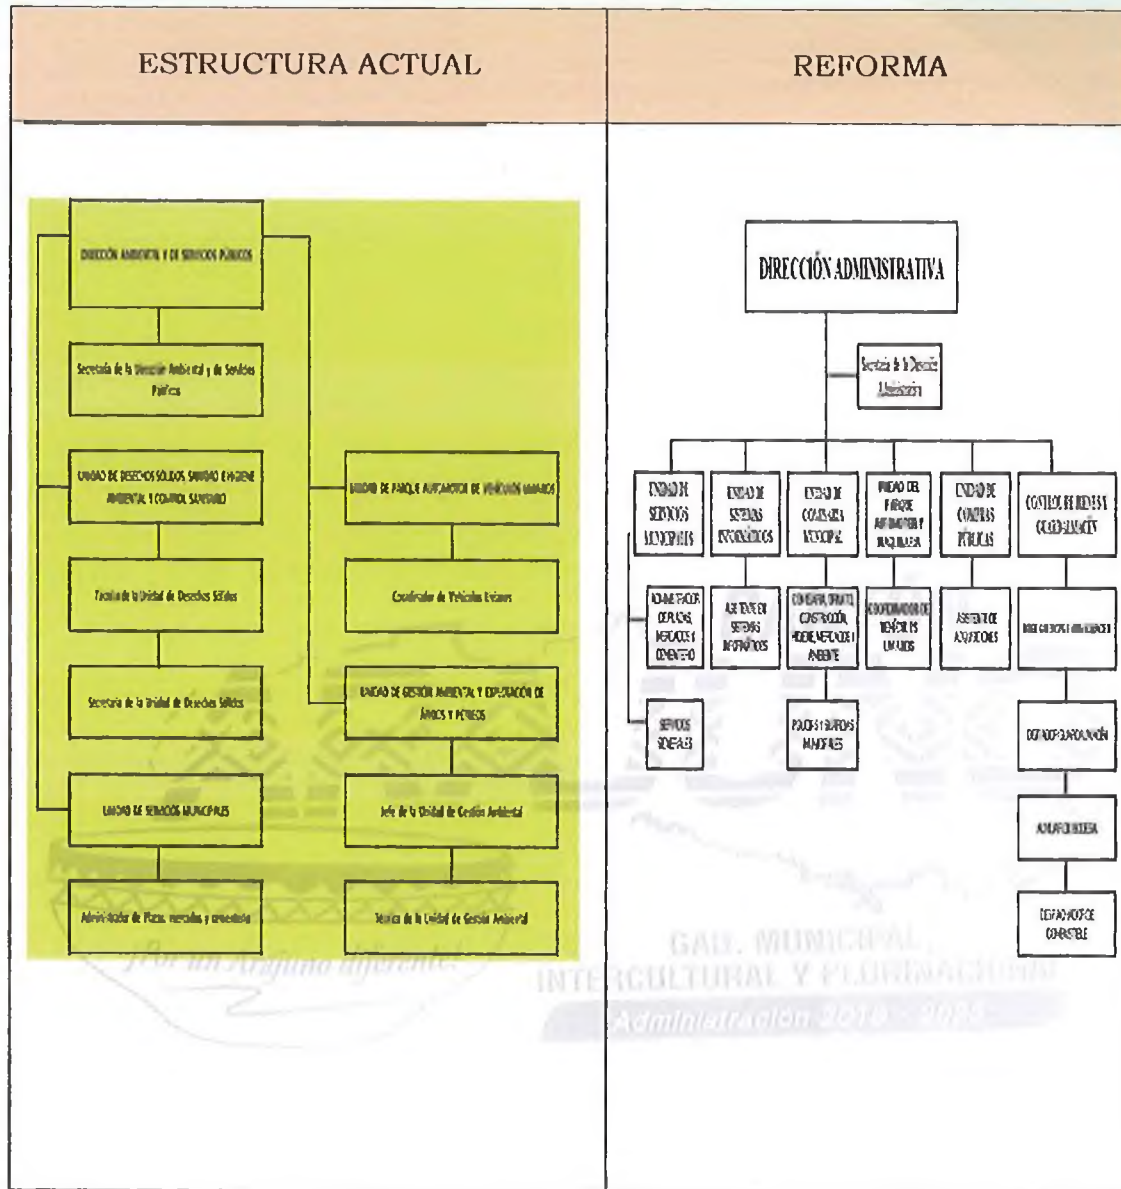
| ESTRUCTURA ACTUAL | REFORMA |
|---|---|
| DIRECCIÓN AMBIENTAL Y DE SERVICIOS PÚBLICOS<br>Secretaria de la Dirección Ambiental y de Servicios Públicos<br>UNIDAD DE DESECHOS SOLIDOS SANIDAD E HIGIENE AMBIENTAL Y CONTROL SANITARIO<br>Técnico de la Unidad de Desechos Sólidos<br>Secretaria de la Unidad de Desechos Sólidos<br>UNIDAD DE SERVICIOS MUNICIPALES<br>Administrador de Plazas, mercados y cementerio<br>UNIDAD DE PARQUE AUTOMOTOR DE VEHÍCULOS LIVIANOS<br>Coordinador de Vehículos Livianos<br>UNIDAD DE GESTIÓN AMBIENTAL Y EXPLOTACIÓN DE ÁRIDOS Y PÉTREOS<br>Jefe de la Unidad de Gestión Ambiental<br>Técnico de la Unidad de Gestión Ambiental | DIRECCIÓN ADMINISTRATIVA<br>Secretaria de la Dirección Administrativa<br>UNIDAD DE SERVICIOS MUNICIPALES<br>ADMINISTRADOR DE PLAZAS, MERCADOS Y CEMENTERIO<br>SERVICIOS GENERALES<br>UNIDAD DE SISTEMAS INFORMÁTICOS<br>ASISTENTE DE SISTEMAS INFORMÁTICOS<br>UNIDAD DE COMPRAS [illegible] MUNICIPAL<br>CONDUCTOR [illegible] CONSTRUCCIÓN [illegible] AMBIENTE<br>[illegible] MAQUINAS<br>UNIDAD DEL PARQUE AUTOMOTOR Y MAQUINARIA<br>COORDINADOR DE VEHÍCULOS LIVIANOS<br>UNIDAD DE COMPRAS PÚBLICAS<br>ASISTENTE DE ADQUISICIONES<br>CONTROL DE BIENES Y GUARDALMACÉN<br>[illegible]<br>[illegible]<br>AUXILIAR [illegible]<br>DESPACHO DE COMBUSTIBLE |

¡Por un Arajuno diferente!
GAD. MUNICIPAL INTERCULTURAL Y PLURINACIONAL
Administración 2019 - 2023